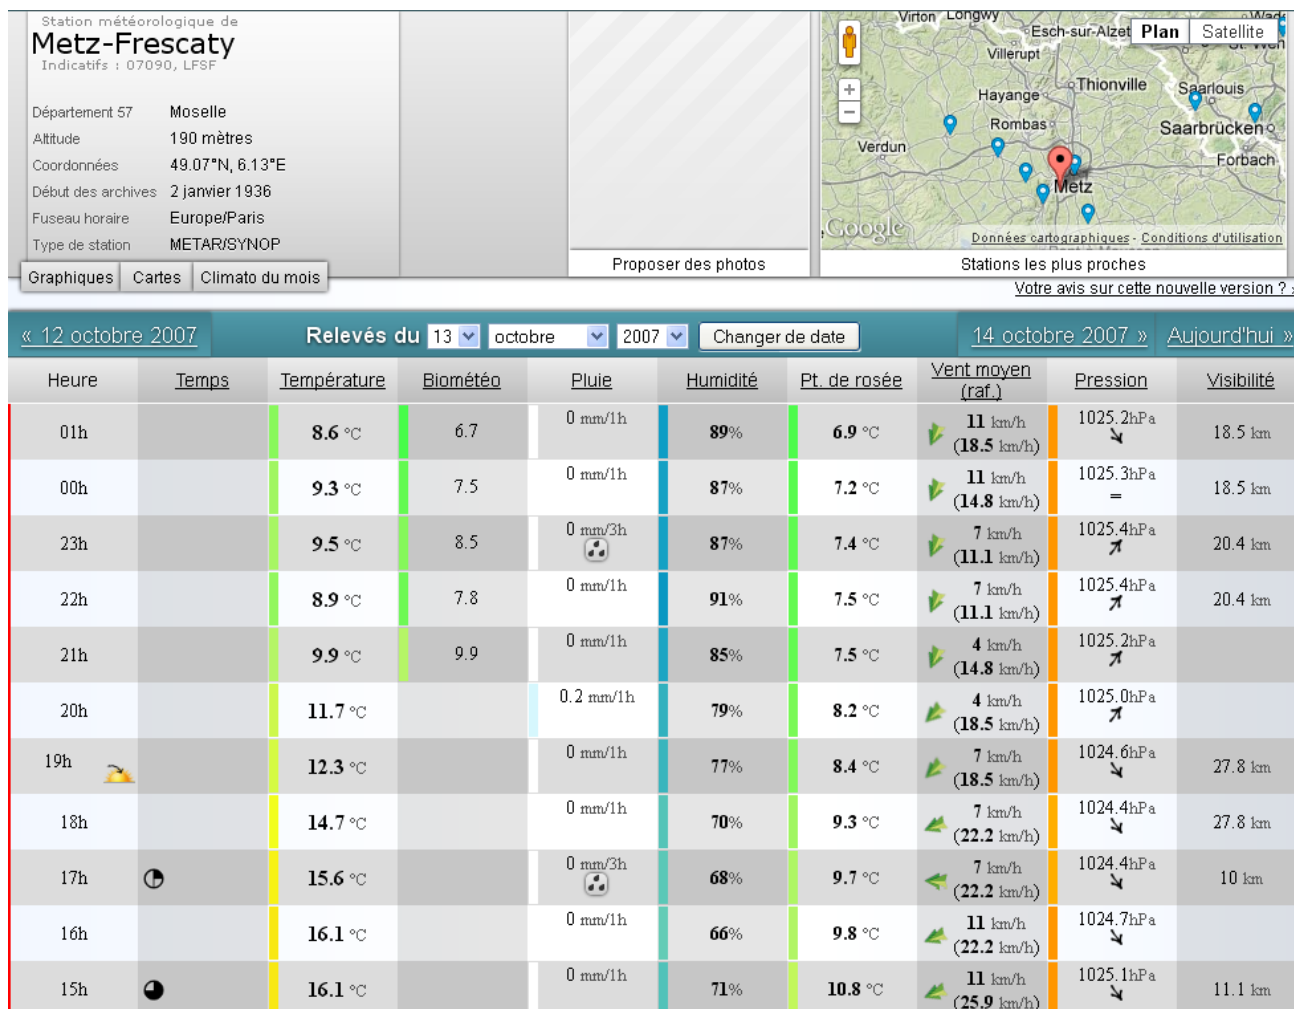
Station météorologique de
Metz-Frescaty
Indicatifs : 07090, LFSF

Département 57 Moselle
Altitude 190 mètres
Coordonnées 49.07°N, 6.13°E
Début des archives 2 janvier 1936
Fuseau horaire Europe/Paris
Type de station METAR/SYNOP

Graphiques Cartes Climato du mois

Proposer des photos

Virton Longwy Esch-sur-Alzette Plan Satellite Villerupt Thionville Hayange Saarlouis Rombas Saarbrücken Verdun Forbach Metz Google Données cartographiques - Conditions d'utilisation

Stations les plus proches

Votre avis sur cette nouvelle version ?

« 12 octobre 2007 Relevés du 13 octobre 2007 Changer de date 14 octobre 2007 » Aujourd'hui »

| Heure | Temps | Température | Biométéo | Pluie | Humidité | Pt. de rosée | Vent moyen (raf.) | Pression | Visibilité |
|---|---|---|---|---|---|---|---|---|---|
| 01h | | 8.6 °C | 6.7 | 0 mm/1h | 89% | 6.9 °C | 11 km/h (18.5 km/h) | 1025.2hPa | 18.5 km |
| 00h | | 9.3 °C | 7.5 | 0 mm/1h | 87% | 7.2 °C | 11 km/h (14.8 km/h) | 1025.3hPa = | 18.5 km |
| 23h | | 9.5 °C | 8.5 | 0 mm/3h | 87% | 7.4 °C | 7 km/h (11.1 km/h) | 1025.4hPa | 20.4 km |
| 22h | | 8.9 °C | 7.8 | 0 mm/1h | 91% | 7.5 °C | 7 km/h (11.1 km/h) | 1025.4hPa | 20.4 km |
| 21h | | 9.9 °C | 9.9 | 0 mm/1h | 85% | 7.5 °C | 4 km/h (14.8 km/h) | 1025.2hPa | |
| 20h | | 11.7 °C | | 0.2 mm/1h | 79% | 8.2 °C | 4 km/h (18.5 km/h) | 1025.0hPa | |
| 19h | | 12.3 °C | | 0 mm/1h | 77% | 8.4 °C | 7 km/h (18.5 km/h) | 1024.6hPa | 27.8 km |
| 18h | | 14.7 °C | | 0 mm/1h | 70% | 9.3 °C | 7 km/h (22.2 km/h) | 1024.4hPa | 27.8 km |
| 17h | | 15.6 °C | | 0 mm/3h | 68% | 9.7 °C | 7 km/h (22.2 km/h) | 1024.4hPa | 10 km |
| 16h | | 16.1 °C | | 0 mm/1h | 66% | 9.8 °C | 11 km/h (22.2 km/h) | 1024.7hPa | |
| 15h | | 16.1 °C | | 0 mm/1h | 71% | 10.8 °C | 11 km/h (25.9 km/h) | 1025.1hPa | 11.1 km |